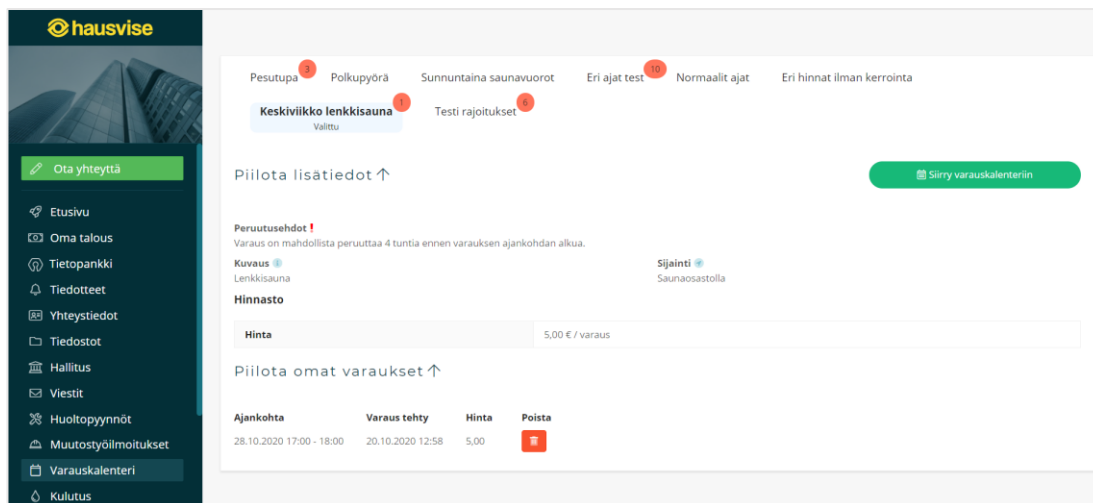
hausvise

Ota yhteyttä

Etusivu
Oma talous
Tietopankki
Tiedotteet
Yhteystiedot
Tiedostot
Hallitus
Viestit
Huoltopyynnöt
Muutostyöilmoitukset
Varauskalenteri
Kulutus

Pesutupa 3 Polkupyörä Sunnuntaina saunavuorot Eri ajat test 10 Normaalit ajat Eri hinnat ilman kerrointa

Keskiviikko lenkkisauna 1 Valittu Testi rajoitukset 6

Piilota lisätiedot ↑

Siirry varauskalenteriin

Peruutusehdot !
Varaus on mahdollista peruuttaa 4 tuntia ennen varauksen ajankohdan alkua.

Kuvaus
Lenkkisauna

Sijainti
Saunaosastolla

Hinnasto

| Hinta | 5,00 € / varaus |
|---|---|

Piilota omat varaukset ↑

| Ajankohta | Varaus tehty | Hinta | Poista |
|---|---|---|---|
| 28.10.2020 17:00 - 18:00 | 20.10.2020 12:58 | 5,00 | |